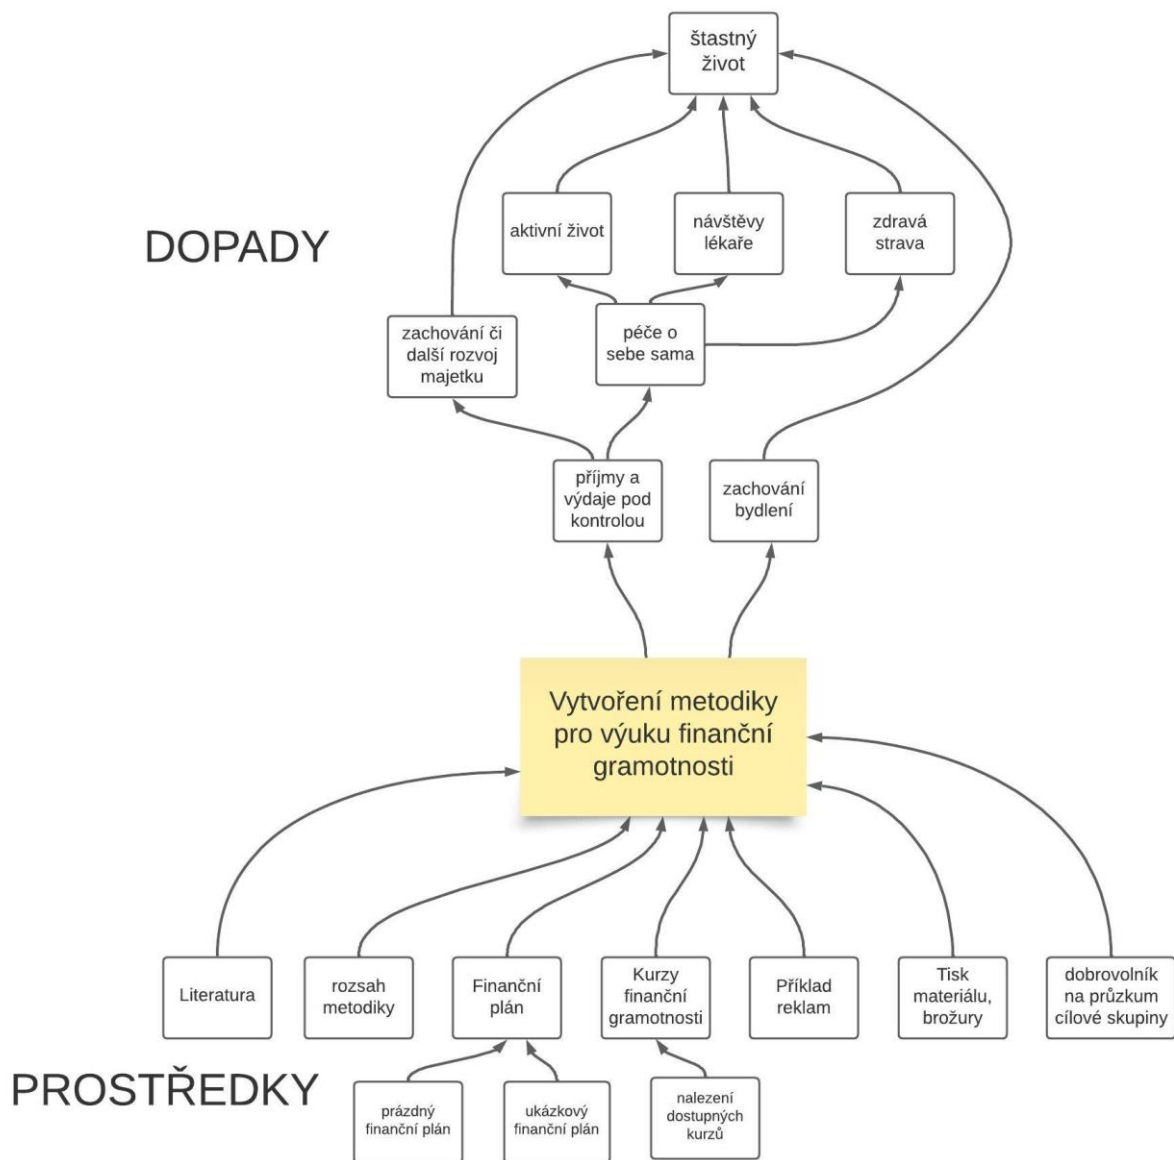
štastný život

DOPADY

aktivní život

návštěvy lékaře

zdravá strava

zachování či další rozvoj majetku

péče o sebe sama

příjmy a výdaje pod kontrolou

zachování bydlení

Vytvoření metodiky pro výuku finanční gramotnosti

Literatura

rozsah metodiky

Finanční plán

Kurzy finanční gramotnosti

Příklad reklam

Tisk materiálu, brožury

dobrovolník na průzkum cílové skupiny

PROSTŘEDKY

prázdný finanční plán

ukázkový finanční plán

nalezení dostupných kurzů